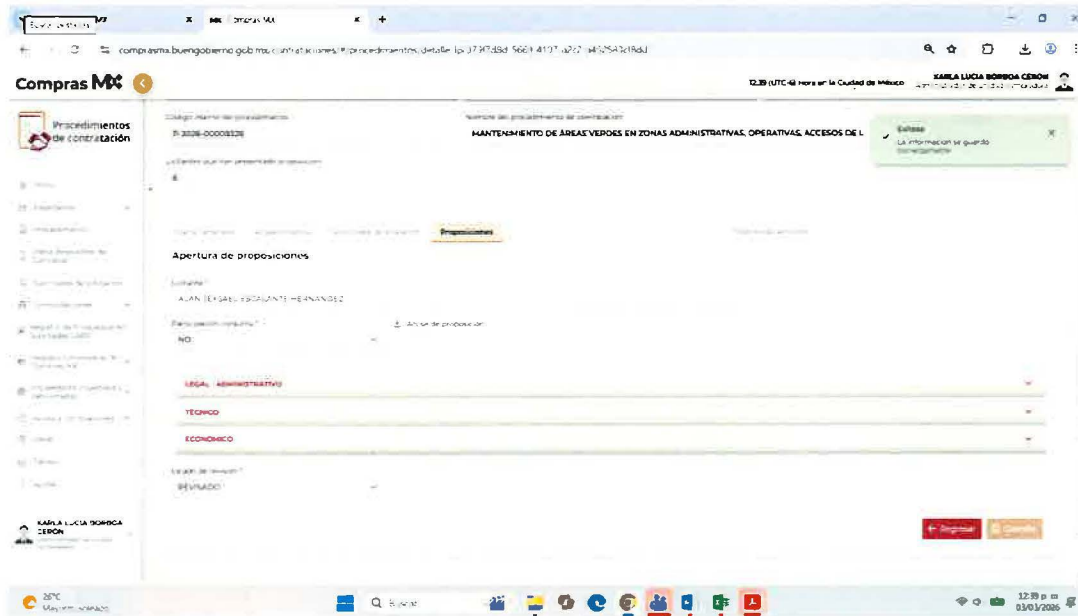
Compras MX

Procedimientos de contratación

Código interno del procedimiento
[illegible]-2026-00008126

Nombre del procedimiento de contratación
MANTENIMIENTO DE ÁREAS VERDES EN ZONAS ADMINISTRATIVAS, OPERATIVAS, ACCESOS DE L

Exitoso
La información se guardó correctamente

Proposiciones

Apertura de proposiciones

ALAN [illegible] ESCALANTE HERNANDEZ

Participación conjunta
NO

Anexo de proposición

LEGAL - ADMINISTRATIVO
TÉCNICO
ECONÓMICO

Estado de revisión
REVISADO

KARLA LUCIA BORBOA CERON

12:39 (UTC-6) Hora en la Ciudad de México
KARLA LUCIA BORBOA CERON

Regresar
Guardar

12:39 p. m.
03/03/2026